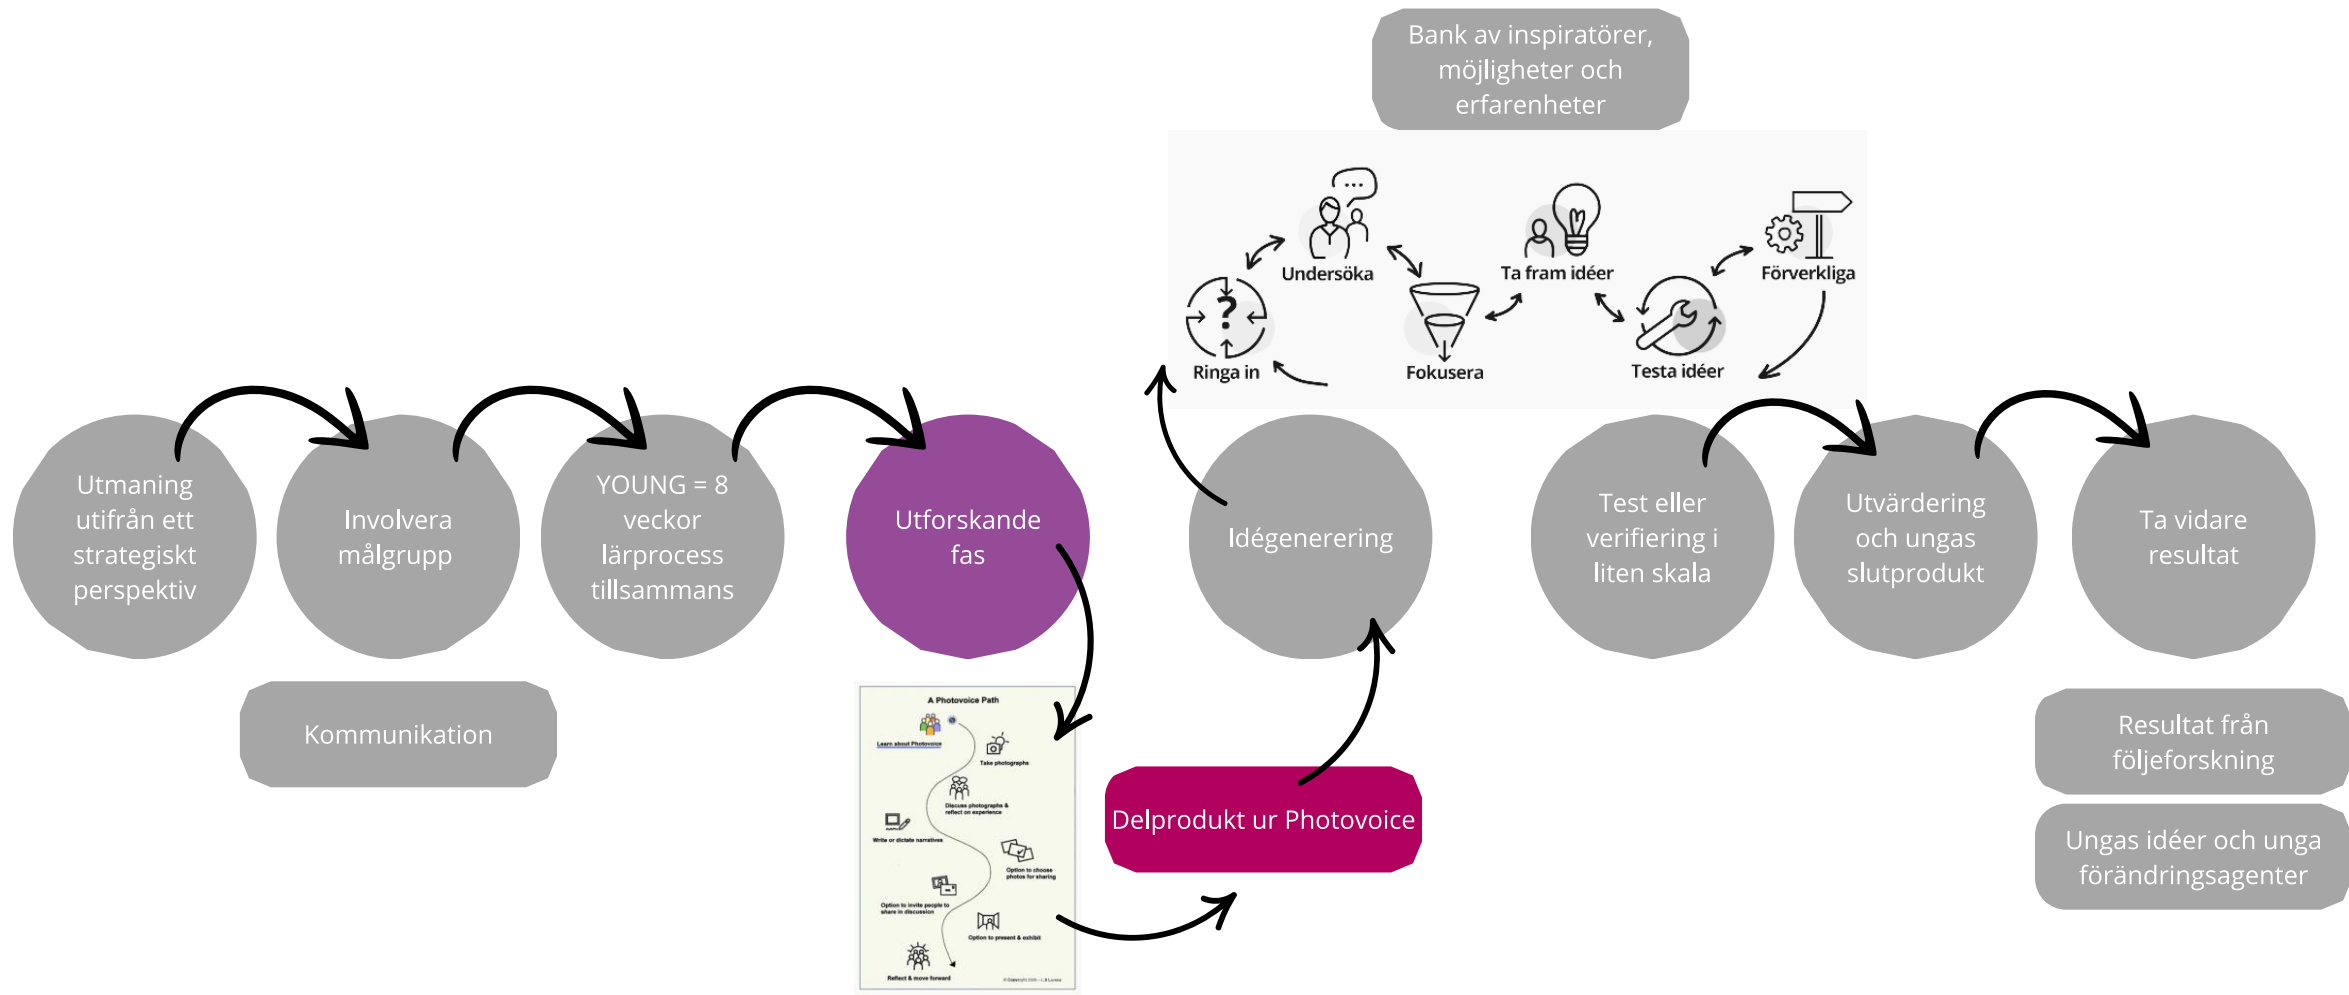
Bank av inspiratörer, möjligheter och erfarenheter

Undersöka

Ta fram idéer

Förverkliga

Ringa in

Fokusera

Testa idéer

Utmaning utifrån ett strategiskt perspektiv

Involvera målgrupp

YOUNG = 8 veckor lärprocess tillsammans

Utforskande fas

Idégenerering

Test eller verifiering i liten skala

Utvärdering och ungas slutprodukt

Ta vidare resultat

Kommunikation

A Photovoice Path

Learn about Photovoice

Take photographs

Discuss photographs & reflect on experience

Write or dictate narratives

Option to choose photos for sharing

Option to invite people to share in discussion

Option to present & exhibit

Reflect & move forward

Delprodukt ur Photovoice

Resultat från följeforskning

Ungas idéer och unga förändringsagenter